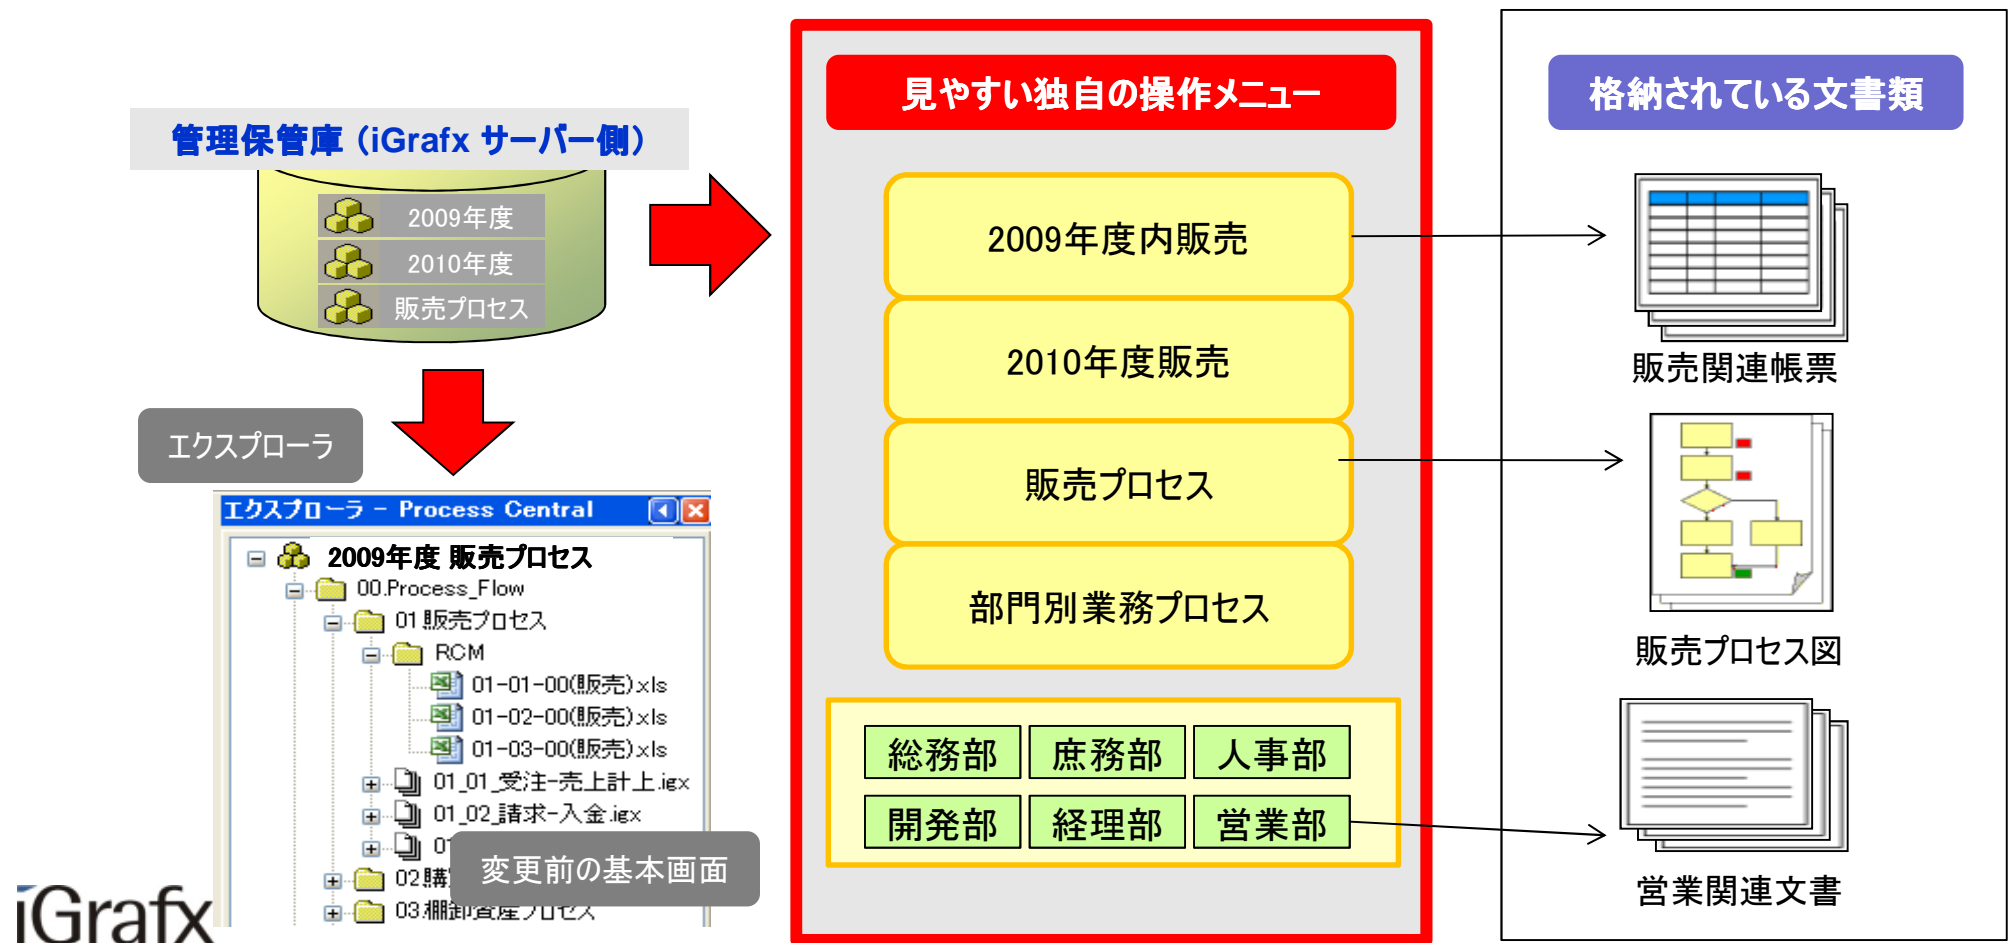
管理保管庫（iGrafx サーバー側）

2009年度
2010年度
販売プロセス

エクスプローラ

エクスプローラ – Process Central

2009年度 販売プロセス
00.Process_Flow
01 販売プロセス
RCM
01-01-00(販売).xls
01-02-00(販売).xls
01-03-00(販売).xls
01_01_受注-売上計上.igx
01_02_請求-入金.igx
01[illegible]
02購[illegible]
03 棚卸資産プロセス

変更前の基本画面

iGrafx

見やすい独自の操作メニュー

2009年度内販売
2010年度販売
販売プロセス
部門別業務プロセス

総務部
庶務部
人事部
開発部
経理部
営業部

格納されている文書類

販売関連帳票
販売プロセス図
営業関連文書